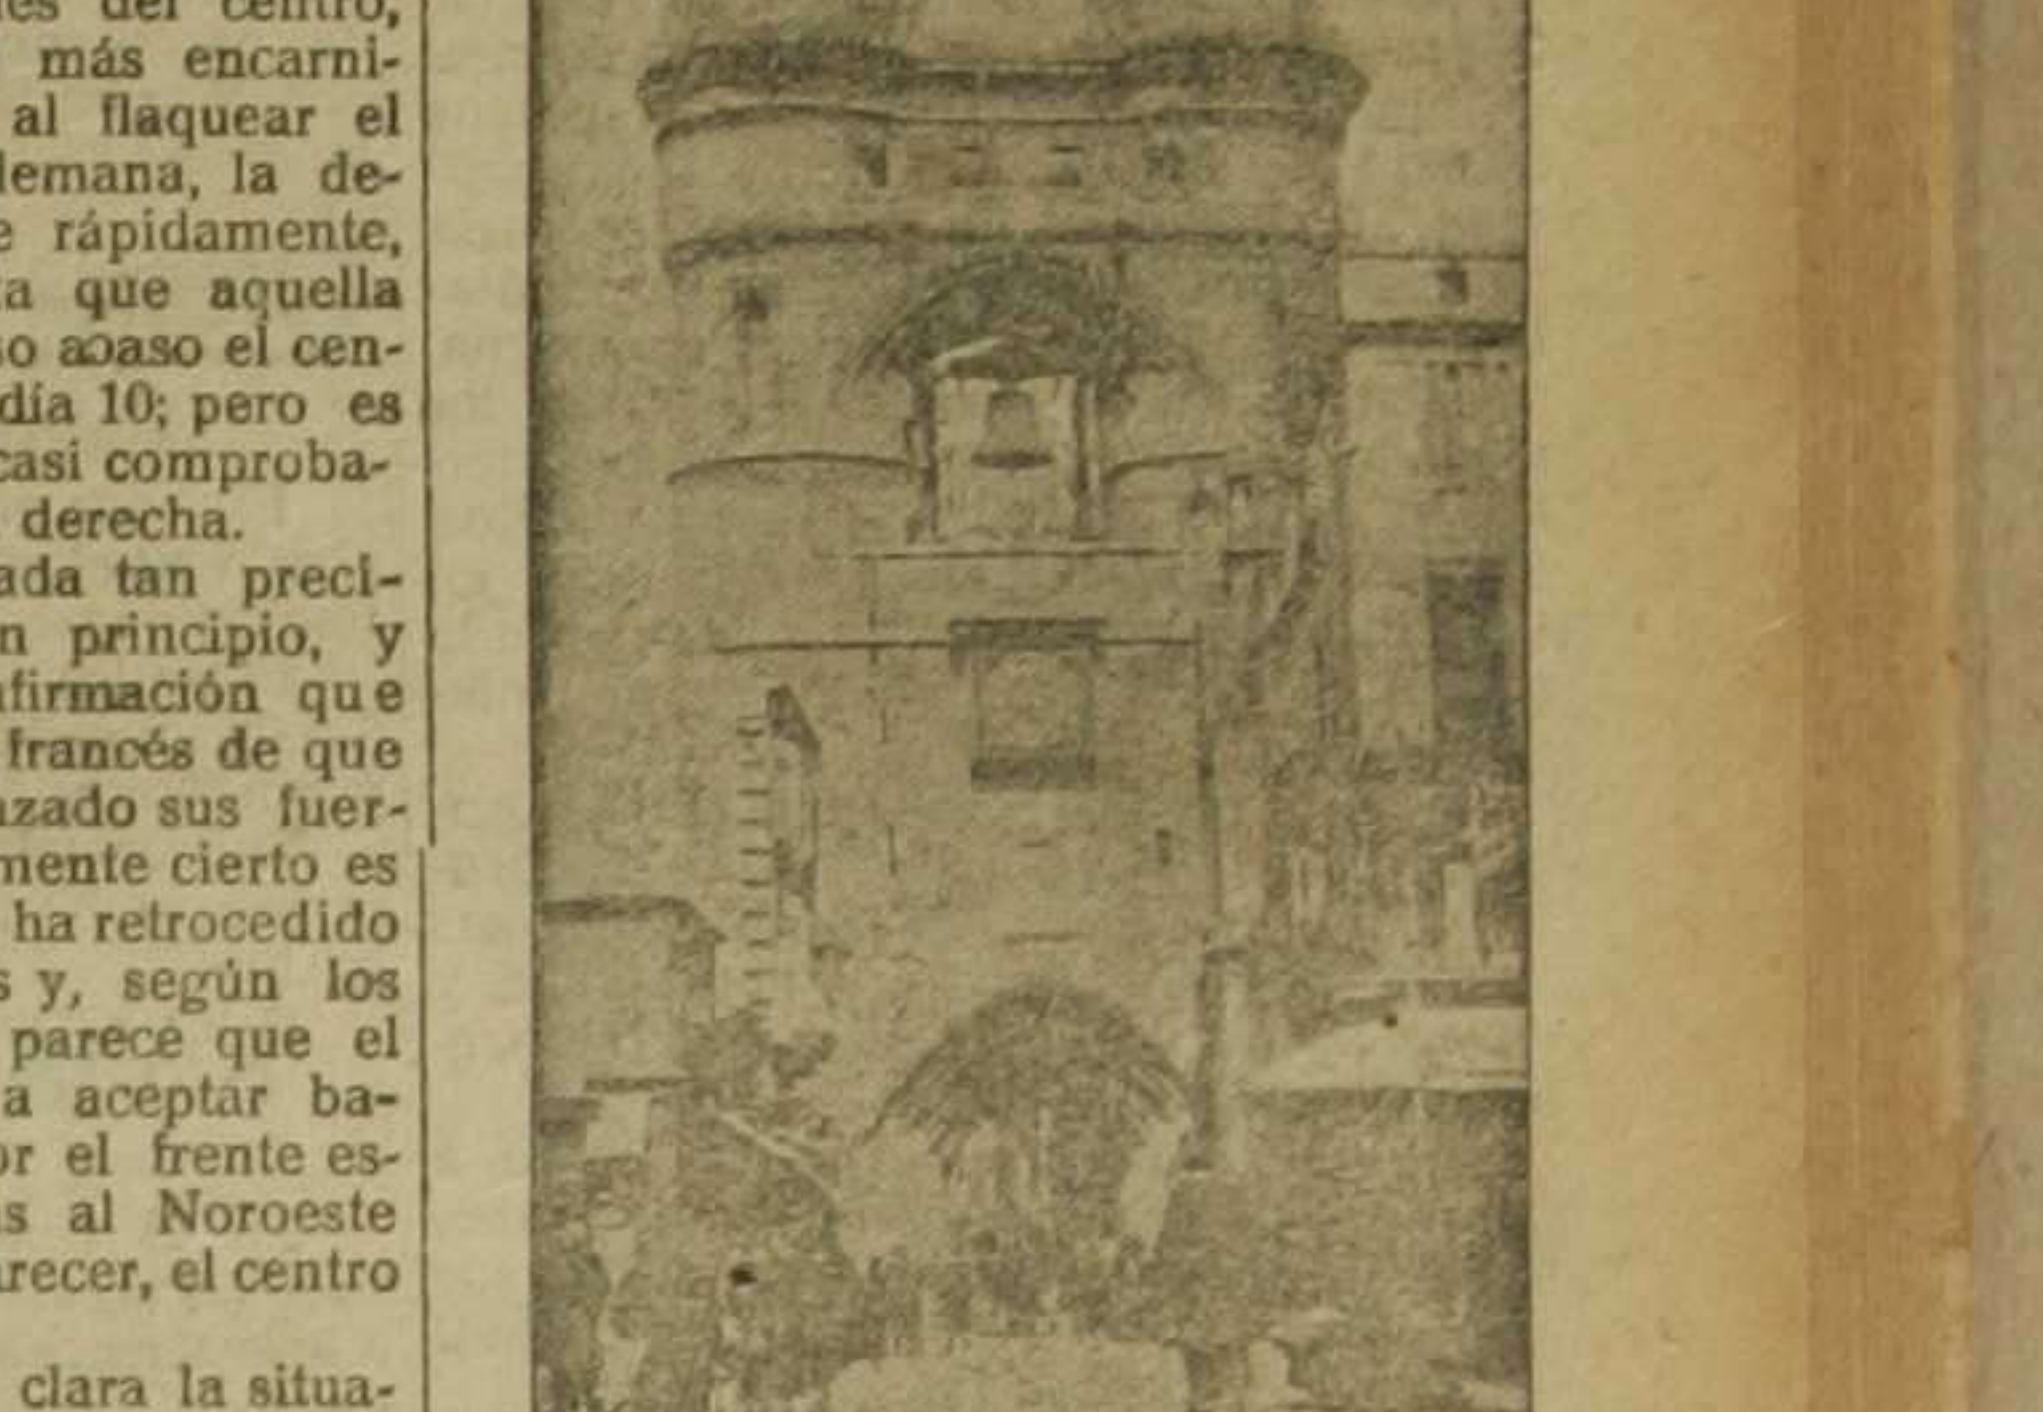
es del centro, más encarnial flaquear el lemana, la dee rápidamente, a que aquella o aoaso el cendía 10; pero es casi comproba- derecha.
ada tan precin principio, y firmación que francés de que zado sus fuermente cierto es ha retrocedido s y, según los parece que el a aceptar bar el frente ess al Noroeste recer, el centro
clara la situa-